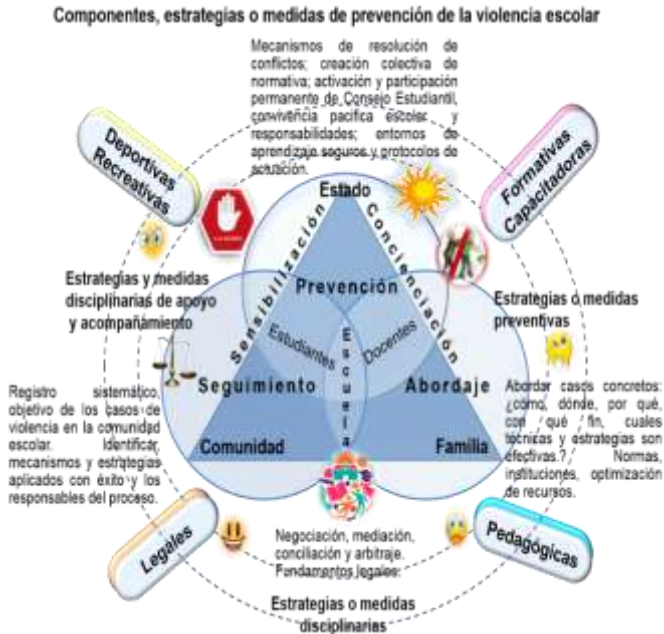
Componentes, estrategias o medidas de prevención de la violencia escolar

Mecanismos de resolución de conflictos; creación colectiva de normativa; activación y participación permanente de Consejo Estudiantil, convivencia pacífica escolar y responsabilidades; entornos de aprendizaje seguros y protocolos de actuación.

Deportivas Recreativas

Formativas Capacitadoras

Estado

Sensibilización

Concienciación

Prevención

Estrategias y medidas disciplinarias de apoyo y acompañamiento

Estrategias o medidas preventivas

Estudiantes

Escuela

Docentes

Seguimiento

Abordaje

Comunidad

Familia

Registro sistemático objetivo de los casos de violencia en la comunidad escolar. Identificar mecanismos y estrategias aplicados con éxito y los responsables del proceso.

Abordar casos concretos: ¿cómo, dónde, por qué, con qué fin, cuales técnicas y estrategias son efectivas? Normas, instituciones, optimización de recursos.

Legales

Pedagógicas

Negociación, mediación, conciliación y arbitraje. Fundamentos legales.

Estrategias o medidas disciplinarias